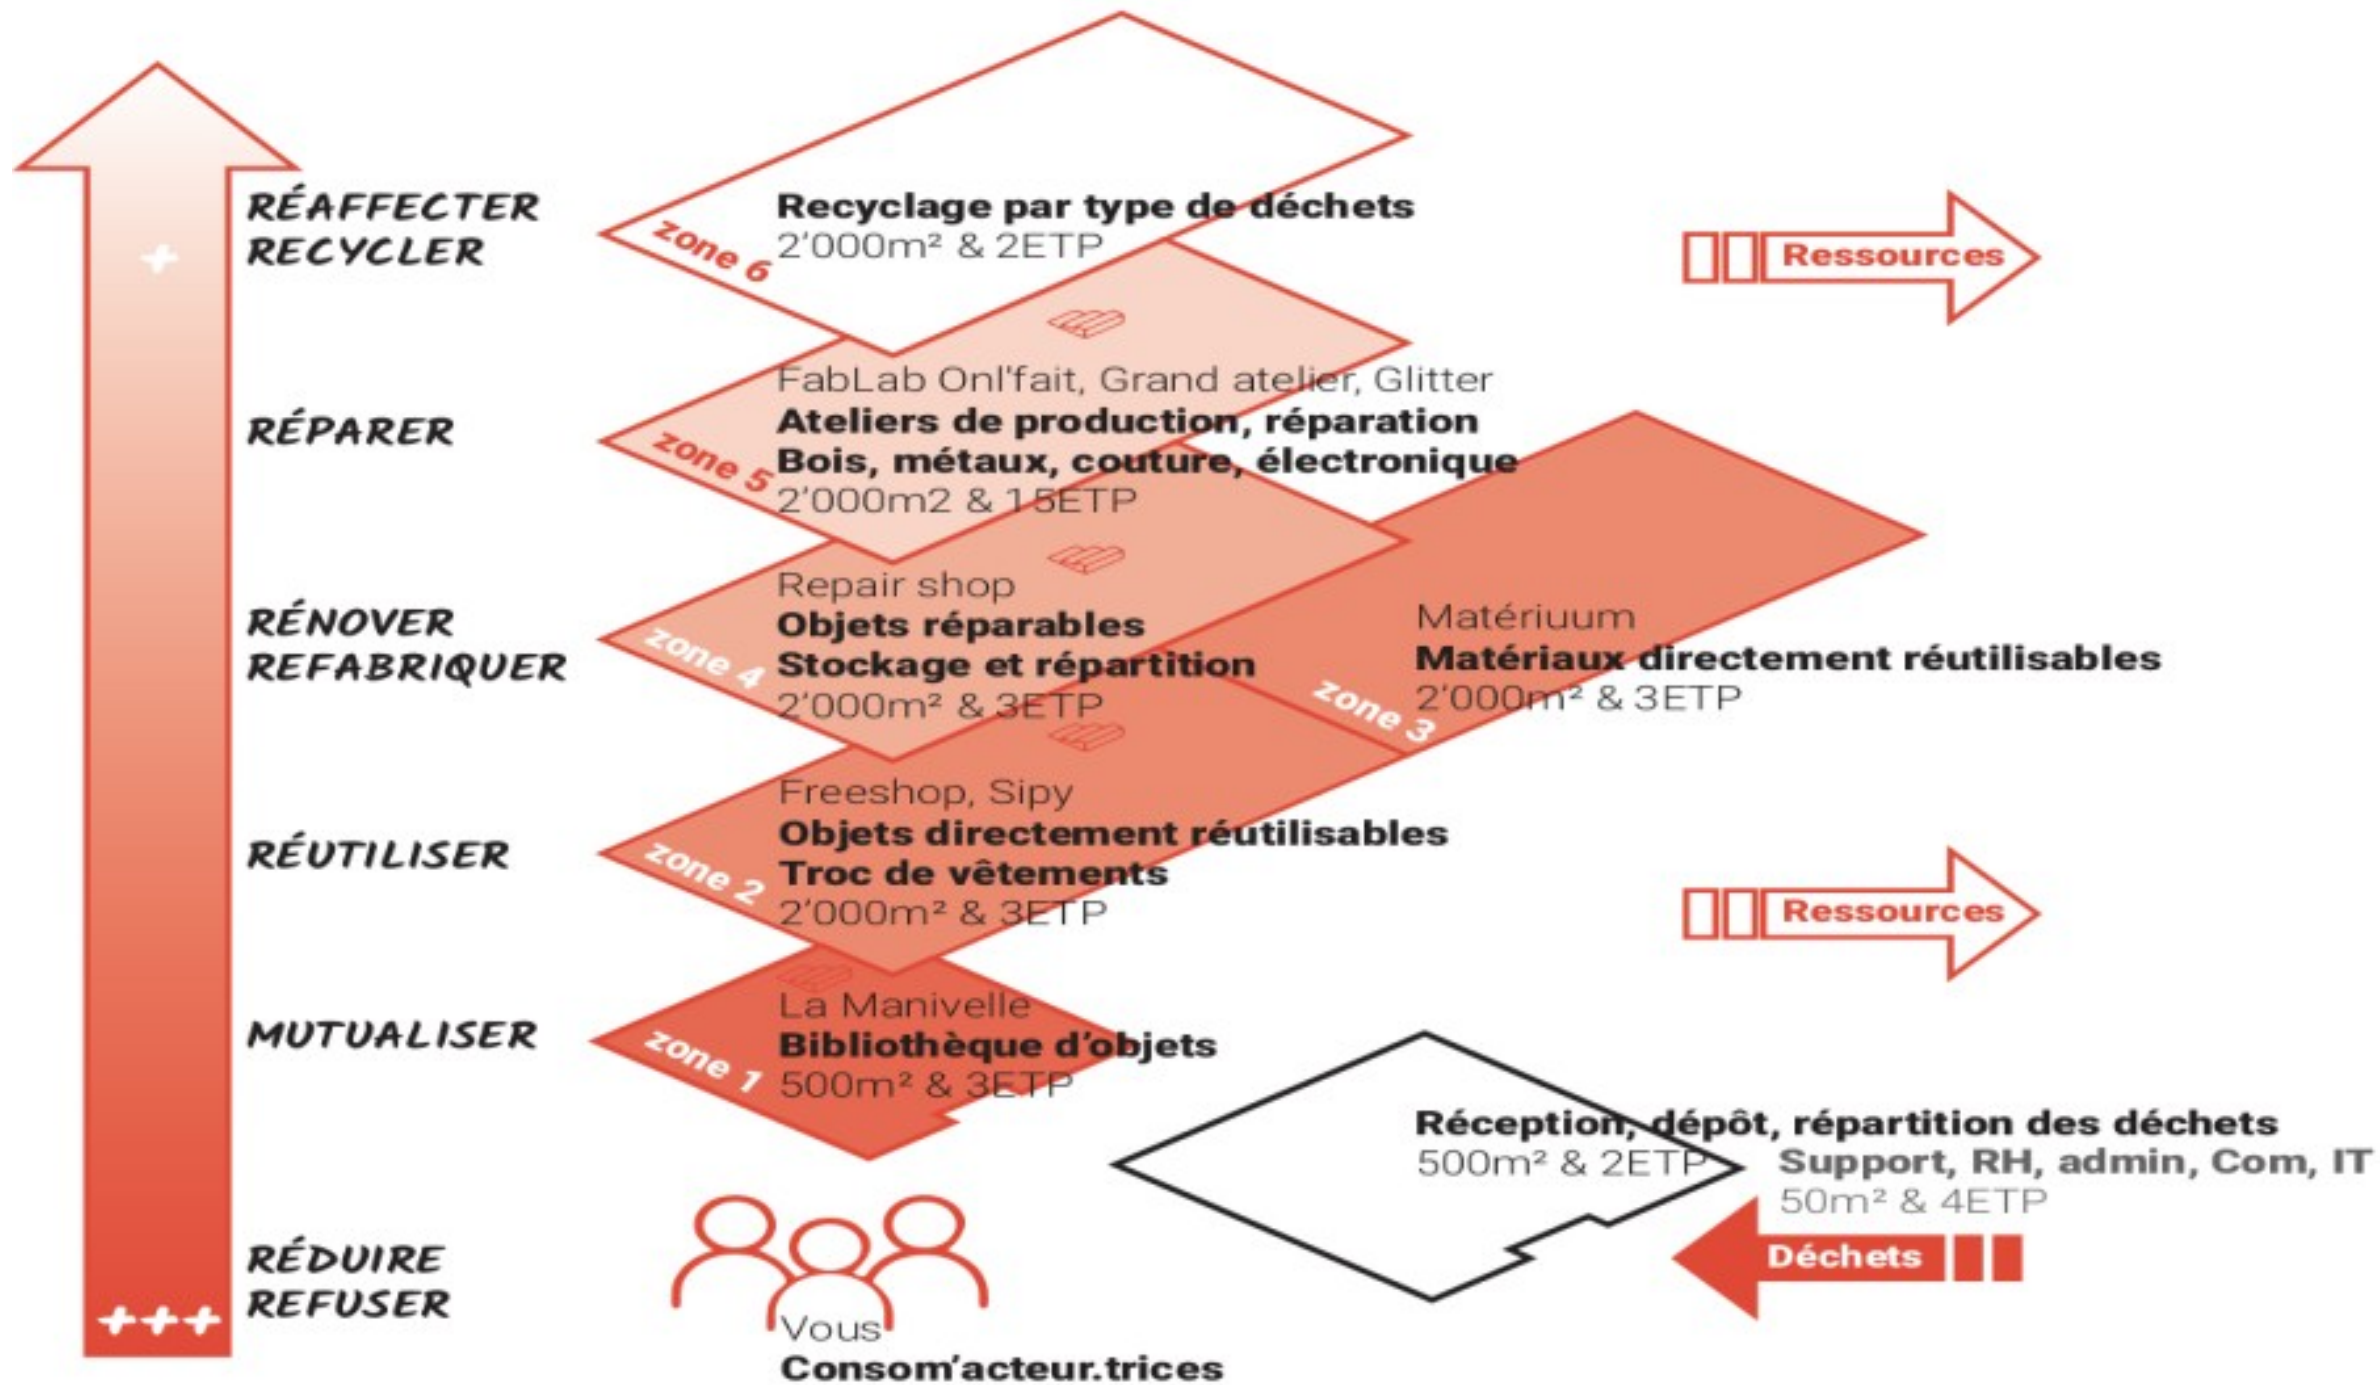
+
RÉAFFECTER
RECYCLER

zone 6
Recyclage par type de déchets
2'000m² & 2ETP

Ressources

RÉPARER

zone 5
FabLab Onl'fait, Grand atelier, Glitter
Ateliers de production, réparation
Bois, métaux, couture, électronique
2'000m2 & 15ETP

RÉNOVER
REFABRIQUER

zone 4
Repair shop
Objets réparables
Stockage et répartition
2'000m² & 3ETP

zone 3
Matériuum
Matériaux directement réutilisables
2'000m² & 3ETP

RÉUTILISER

zone 2
Freeshop, Sipy
Objets directement réutilisables
Troc de vêtements
2'000m² & 3ETP

Ressources

MUTUALISER

zone 1
La Manivelle
Bibliothèque d'objets
500m² & 3ETP

Réception, dépôt, répartition des déchets
500m² & 2ETP

Support, RH, admin, Com, IT
50m² & 4ETP

Déchets

RÉDUIRE
REFUSER
+++

Vous
Consom'acteur.trices